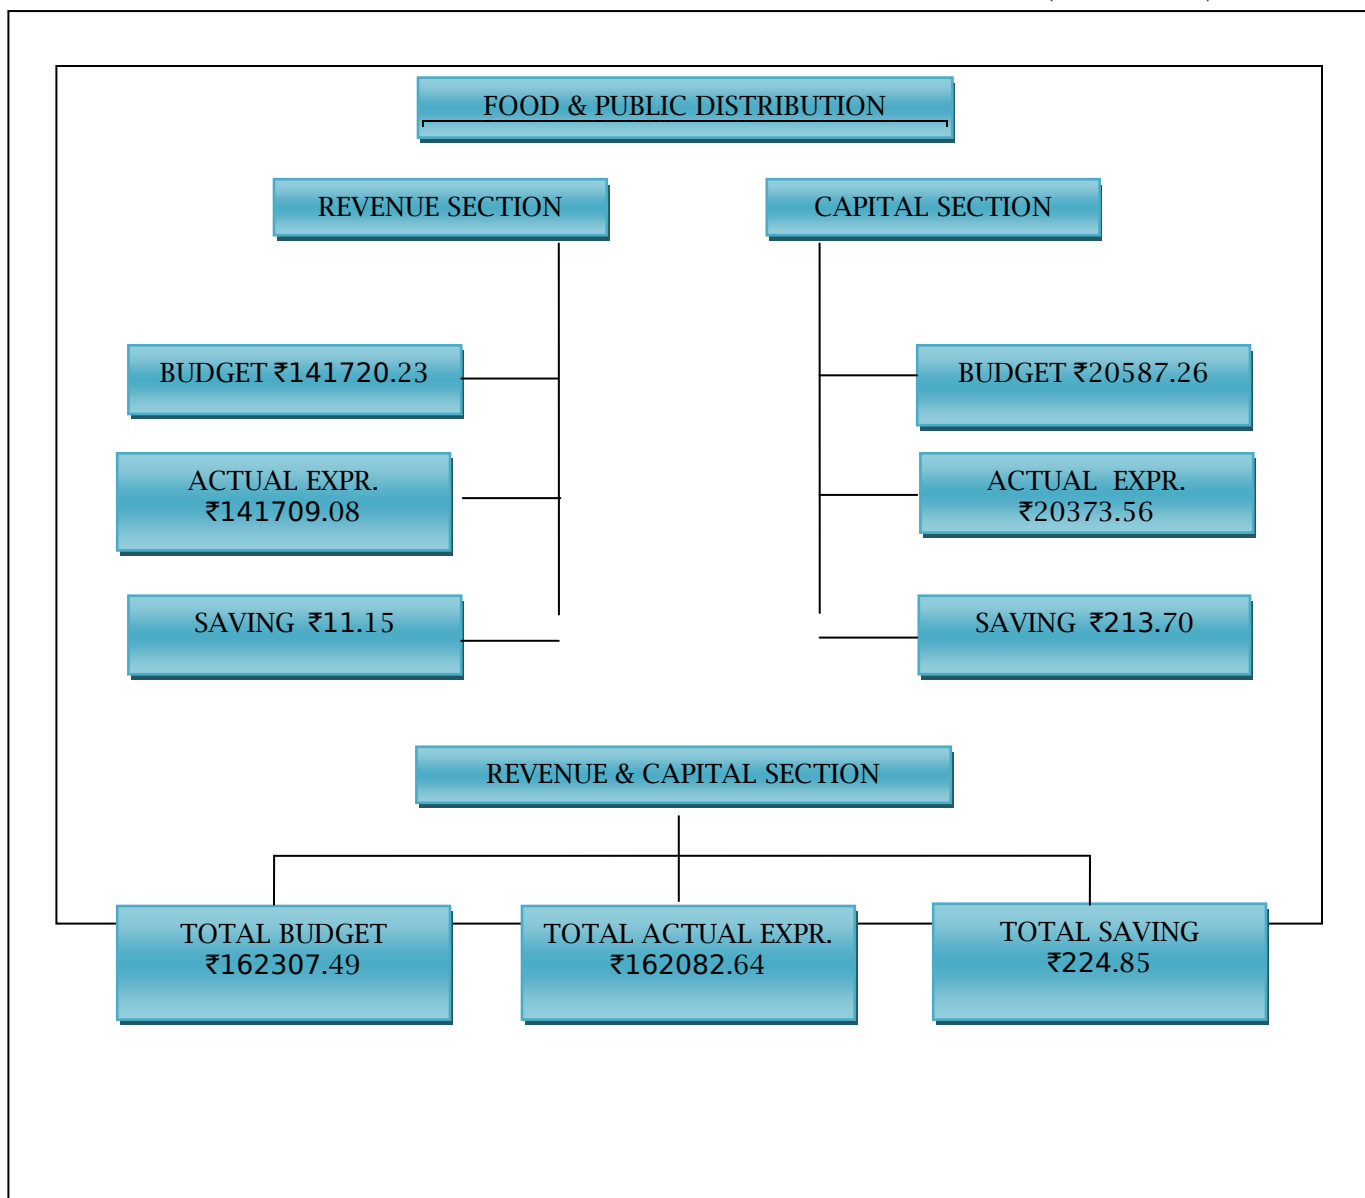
FOOD & PUBLIC DISTRIBUTION

REVENUE SECTION

CAPITAL SECTION

BUDGET ₹141720.23

ACTUAL EXPR. ₹141709.08

SAVING ₹11.15

BUDGET ₹20587.26

ACTUAL EXPR. ₹20373.56

SAVING ₹213.70

REVENUE & CAPITAL SECTION

TOTAL BUDGET ₹162307.49

TOTAL ACTUAL EXPR. ₹162082.64

TOTAL SAVING ₹224.85